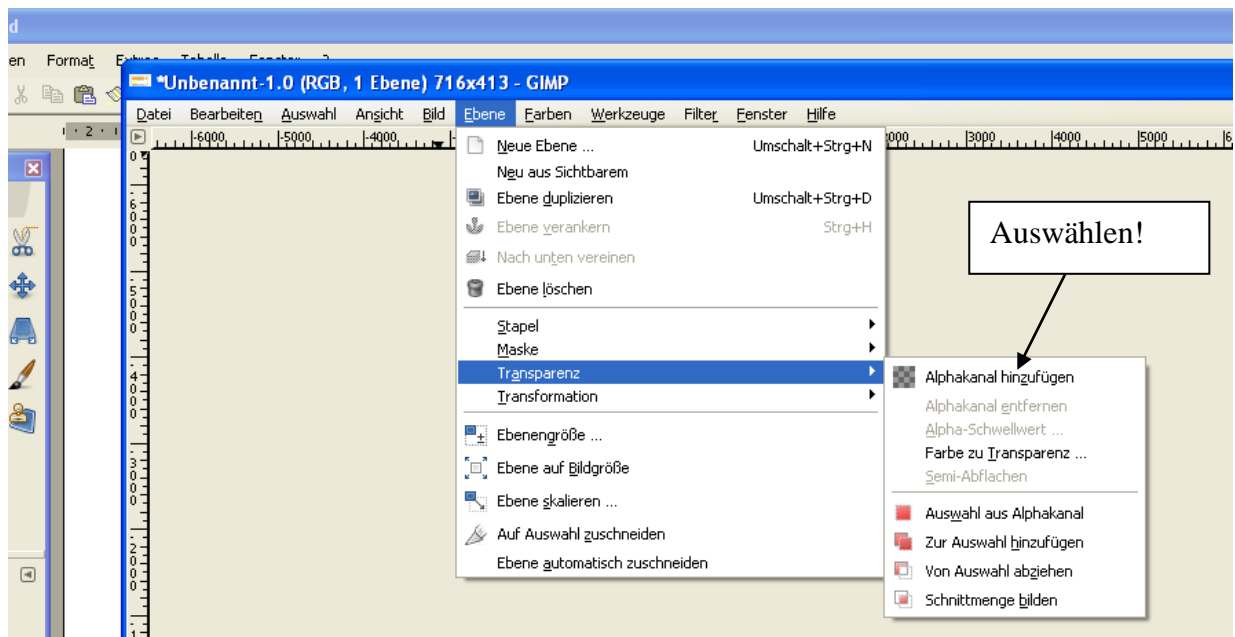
d

en Format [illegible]

*Unbenannt-1.0 (RGB, 1 Ebene) 716x413 - GIMP

Datei Bearbeiten Auswahl Ansicht Bild Ebene Farben Werkzeuge Filter Fenster Hilfe

-6000 -5000 -4000 000 3000 4000 5000

Neue Ebene ... Umschalt+Strg+N
Neu aus Sichtbarem
Ebene duplizieren Umschalt+Strg+D
Ebene verankern Strg+H
Nach unten vereinen
Ebene löschen
Stapel
Maske
Transparenz
Transformation
Ebenengröße ...
Ebene auf Bildgröße
Ebene skalieren ...
Auf Auswahl zuschneiden
Ebene automatisch zuschneiden

Auswählen!

Alphakanal hinzufügen
Alphakanal entfernen
Alpha-Schwellwert ...
Farbe zu Transparenz ...
Semi-Abflachen
Auswahl aus Alphakanal
Zur Auswahl hinzufügen
Von Auswahl abziehen
Schnittmenge bilden